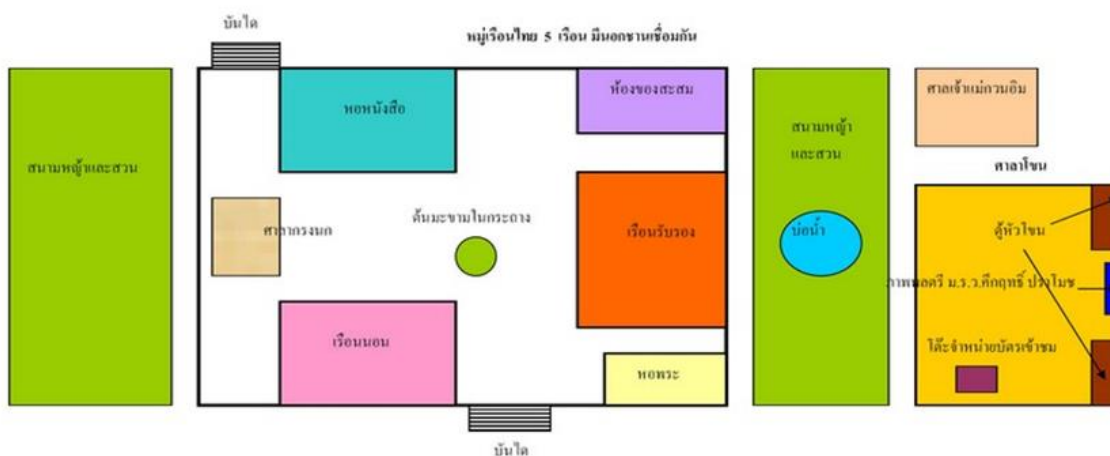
บันได

หมู่เรือนไทย 5 เรือน มีนอกชานเชื่อมกัน

สนามหญ้าและสวน

หอหนังสือ

ห้องของสะสม

สนามหญ้า และสวน

ศาลเจ้าแม่กวนอิม

ศาลาโขน

ศาลากรงนก

ต้นมะขามในกระถาง

เรือนรับรอง

บ่อน้ำ

ตู้หัวโขน

ภาพพลตรี ม.ร.ว.คึกฤทธิ์ ปราโมช

เรือนนอน

โต๊ะจำหน่ายบัตรเข้าชม

หอพระ

บันได